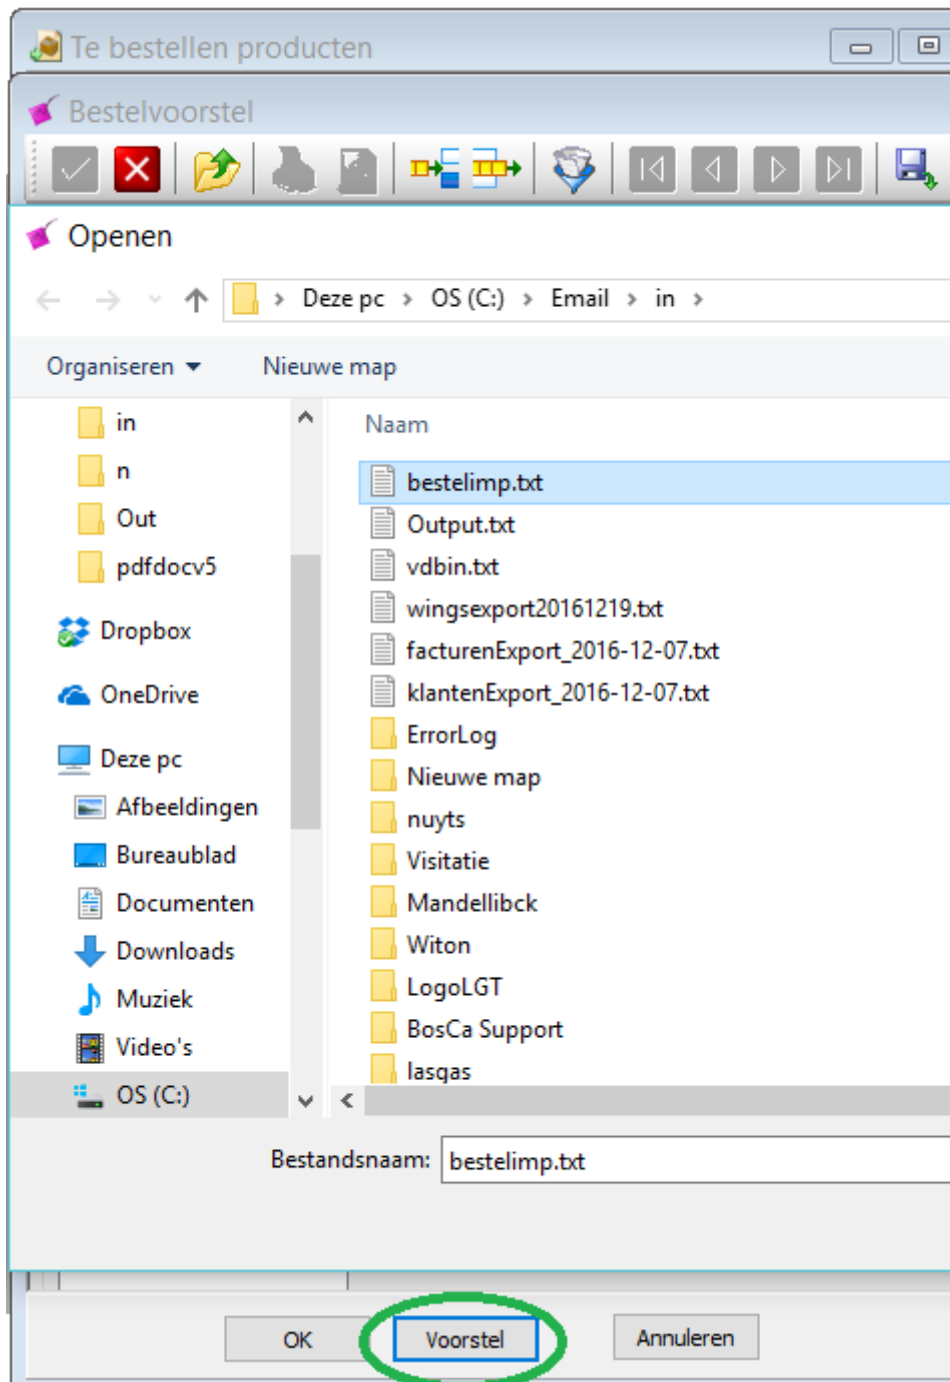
Te bestellen producten

Bestelvoorstel

Openen

Deze pc › OS (C:) › Email › in ›

Organiseren ▾ Nieuwe map

in
n
Out
pdfdocv5
Dropbox
OneDrive
Deze pc
Afbeeldingen
Bureaublad
Documenten
Downloads
Muziek
Video's
OS (C:)

Naam

bestelimp.txt
Output.txt
vdbin.txt
wingsexport20161219.txt
facturenExport_2016-12-07.txt
klantenExport_2016-12-07.txt
ErrorLog
Nieuwe map
nuyts
Visitatie
Mandellibck
Witon
LogoLGT
BosCa Support
lasgas

Bestandsnaam: bestelimp.txt

OK Voorstel Annuleren